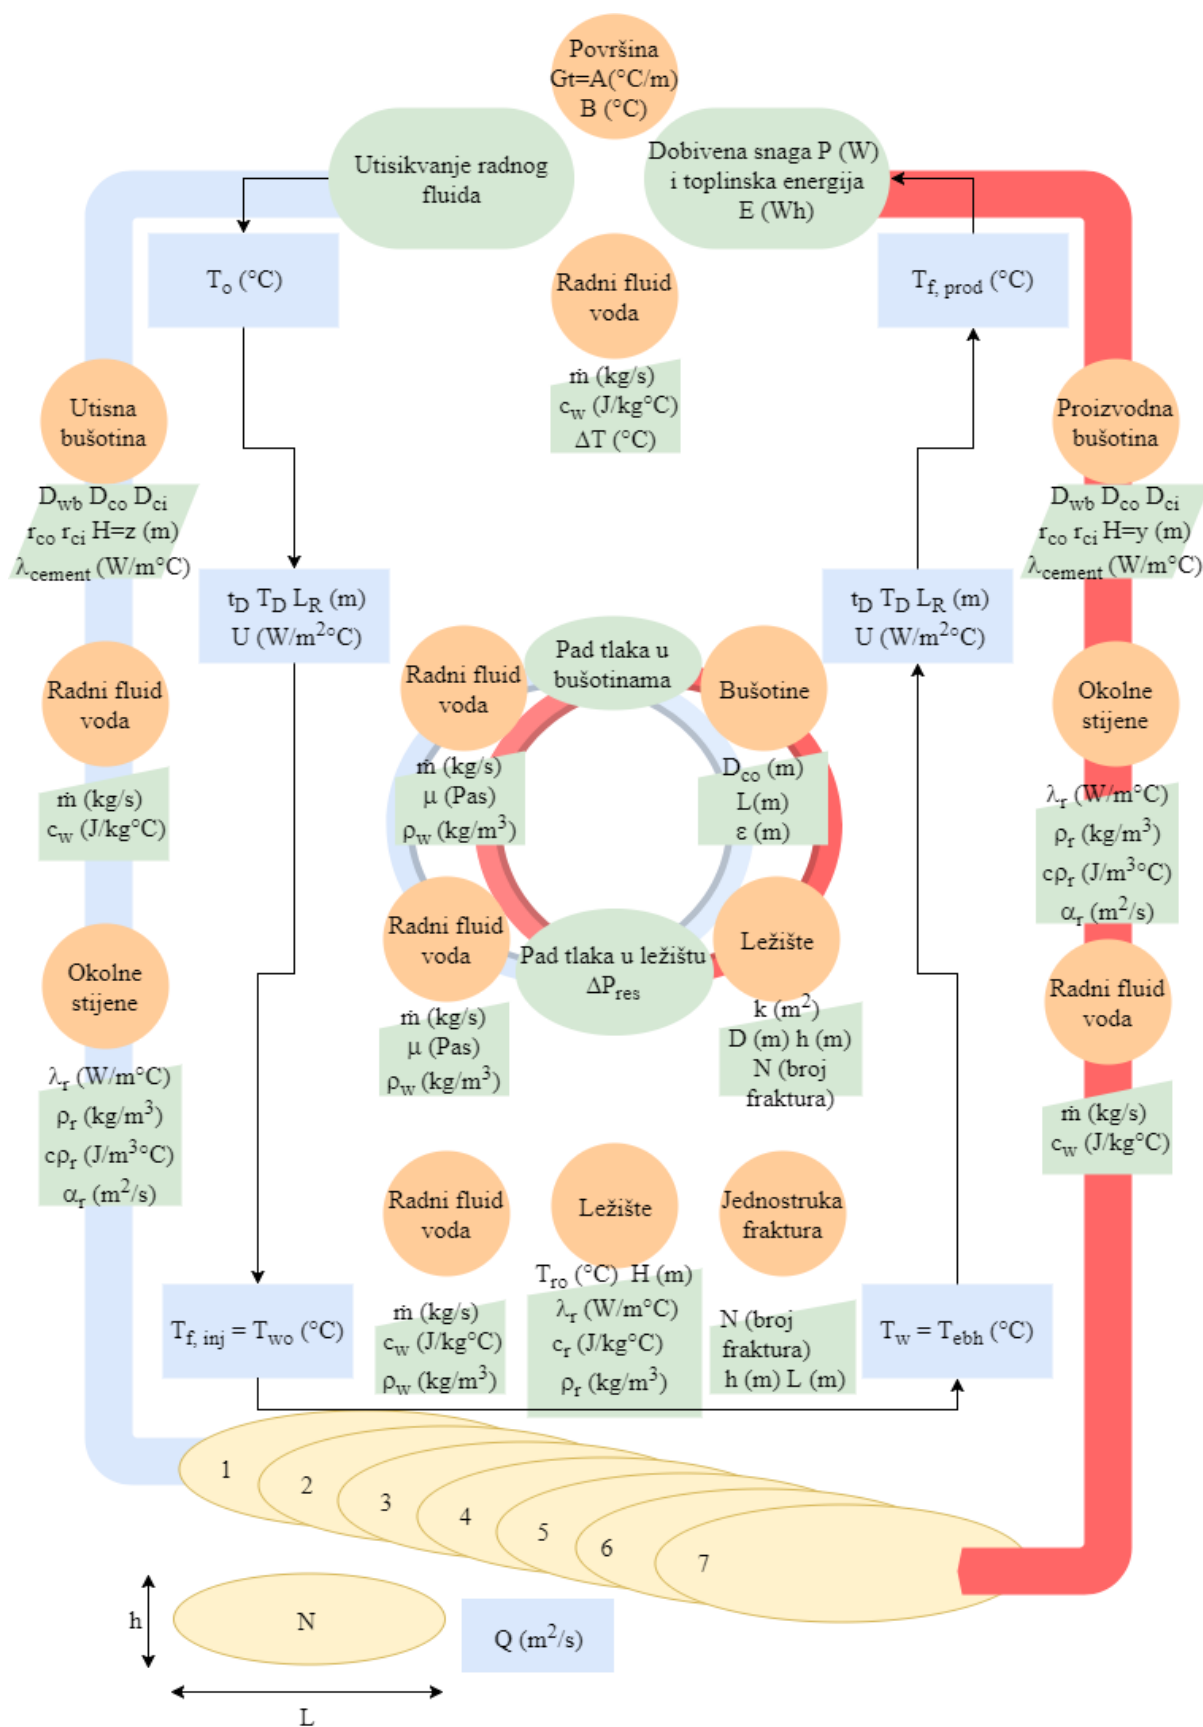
Površina
Gt=A(°C/m)
B (°C)

Utisikvanje radnog fluida

Dobivena snaga P (W) i toplinska energija E (Wh)

$T_o$ (°C)

Radni fluid voda

$T_{f,\ prod}$ (°C)

ṁ (kg/s)
$c_w$ (J/kg°C)
ΔT (°C)

Utisna bušotina

$D_{wb}$ $D_{co}$ $D_{ci}$
$r_{co}$ $r_{ci}$ H=z (m)
$\lambda_{cement}$ (W/m°C)

Proizvodna bušotina

$D_{wb}$ $D_{co}$ $D_{ci}$
$r_{co}$ $r_{ci}$ H=y (m)
$\lambda_{cement}$ (W/m°C)

$t_D$ $T_D$ $L_R$ (m)
U (W/m$^2$°C)

$t_D$ $T_D$ $L_R$ (m)
U (W/m$^2$°C)

Radni fluid voda

Pad tlaka u bušotinama

Bušotine

Radni fluid voda

ṁ (kg/s)
$c_w$ (J/kg°C)

ṁ (kg/s)
μ (Pas)
$\rho_w$ (kg/m$^3$)

$D_{co}$ (m)
L(m)
ε (m)

Okolne stijene

$\lambda_r$ (W/m°C)
$\rho_r$ (kg/m$^3$)
$c\rho_r$ (J/m$^3$°C)
$\alpha_r$ (m$^2$/s)

Radni fluid voda

Pad tlaka u ležištu
$\Delta P_{res}$

Ležište

Okolne stijene

ṁ (kg/s)
μ (Pas)
$\rho_w$ (kg/m$^3$)

k (m$^2$)
D (m) h (m)
N (broj fraktura)

Radni fluid voda

ṁ (kg/s)
$c_w$ (J/kg°C)

$\lambda_r$ (W/m°C)
$\rho_r$ (kg/m$^3$)
$c\rho_r$ (J/m$^3$°C)
$\alpha_r$ (m$^2$/s)

Radni fluid voda

Ležište

Jednostruka fraktura

$T_{ro}$ (°C) H (m)
$\lambda_r$ (W/m°C)
$c_r$ (J/kg°C)
$\rho_r$ (kg/m$^3$)

$T_{f,\ inj}$ = $T_{wo}$ (°C)

ṁ (kg/s)
$c_w$ (J/kg°C)
$\rho_w$ (kg/m$^3$)

N (broj fraktura)
h (m) L (m)

$T_w$ = $T_{ebh}$ (°C)

1
2
3
4
5
6
7

h
N
Q (m$^2$/s)
L